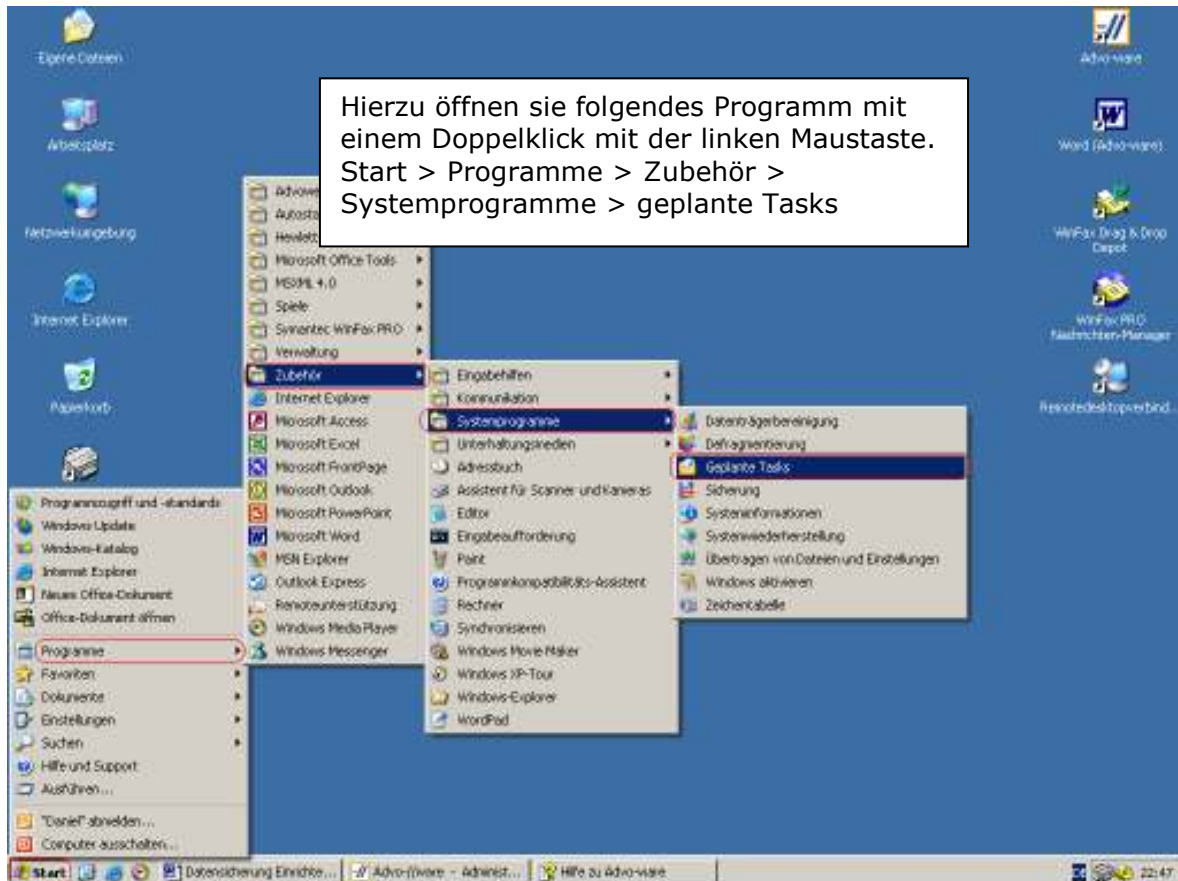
Eigene Dateien

Arbeitsplatz

Netzwerkumgebung

Internet Explorer

Papierkorb

Advo-ware

Word (Advo-ware)

WinFax Drag & Drop Depot

WinFax PRO Nachrichten-Manager

Remotedesktopverbind...

Hierzu öffnen sie folgendes Programm mit einem Doppelklick mit der linken Maustaste. Start > Programme > Zubehör > Systemprogramme > geplante Tasks

Advow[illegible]
Autosta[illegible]
Hewlett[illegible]
Microsoft Office Tools
MSXML 4.0
Spiele
Symantec WinFax PRO
Verwaltung
Zubehör
Internet Explorer
Microsoft Access
Microsoft Excel
Microsoft FrontPage
Microsoft Outlook
Microsoft PowerPoint
Microsoft Word
MSN Explorer
Outlook Express
Remoteunterstützung
Windows Media Player
Windows Messenger

Eingabehilfen
Kommunikation
Systemprogramme
Unterhaltungsmedien
Adressbuch
Assistent für Scanner und Kameras
Editor
Eingabeaufforderung
Paint
Programmkompatibilitäts-Assistent
Rechner
Synchronisieren
Windows Movie Maker
Windows XP-Tour
Windows-Explorer
WordPad

Datenträgerbereinigung
Defragmentierung
Geplante Tasks
Sicherung
Systeminformationen
Systemwiederherstellung
Übertragen von Dateien und Einstellungen
Windows aktivieren
Zeichentabelle

Programmzugriff und -standards
Windows Update
Windows-Katalog
Internet Explorer
Neues Office-Dokument
Office-Dokument öffnen
Programme
Favoriten
Dokumente
Einstellungen
Suchen
Hilfe und Support
Ausführen...
"Daniel" abmelden...
Computer ausschalten...

Start
Datensicherung Einrichte...
Advo-(f)ware - Administ...
Hilfe zu Advo-ware
22:47